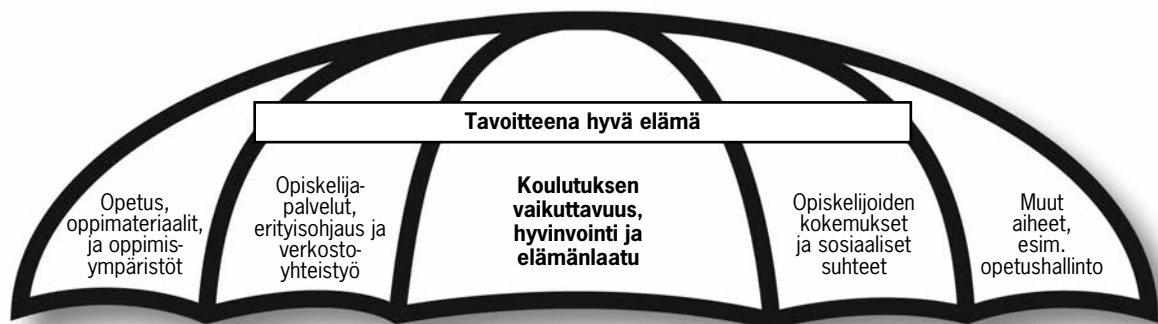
Tavoitteena hyvä elämä

Opetus, oppimateriaalit, ja oppimisympäristöt

Opiskelijapalvelut, erityisohjaus ja verkostoyhteistyö

Koulutuksen vaikuttavuus, hyvinvointi ja elämänlaatu

Opiskelijoiden kokemukset ja sosiaaliset suhteet

Muut aiheet, esim. opetushallinto